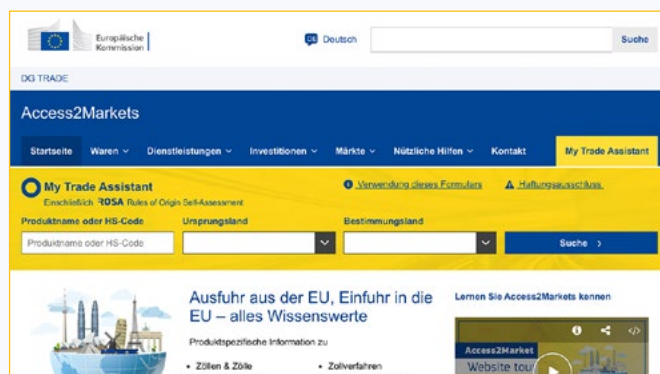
Europäische Kommission

DE Deutsch

Suche

DG TRADE

Access2Markets

Startseite Waren Dienstleistungen Investitionen Märkte Nützliche Hilfen Kontakt My Trade Assistant

My Trade Assistant
Einschließlich ROSA Rules of Origin Self-Assessment

Verwendung dieses Formulars

Haftungsausschluss

Produktname oder HS-Code

Ursprungsland

Bestimmungsland

Produktname oder HS-Code

Suche

Ausfuhr aus der EU, Einfuhr in die EU – alles Wissenswerte

Produktspezifische Information zu

• Zöllen & Zölle

• Zollverfahren

Lernen Sie Access2Markets kennen

Access2Market

Website tou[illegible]